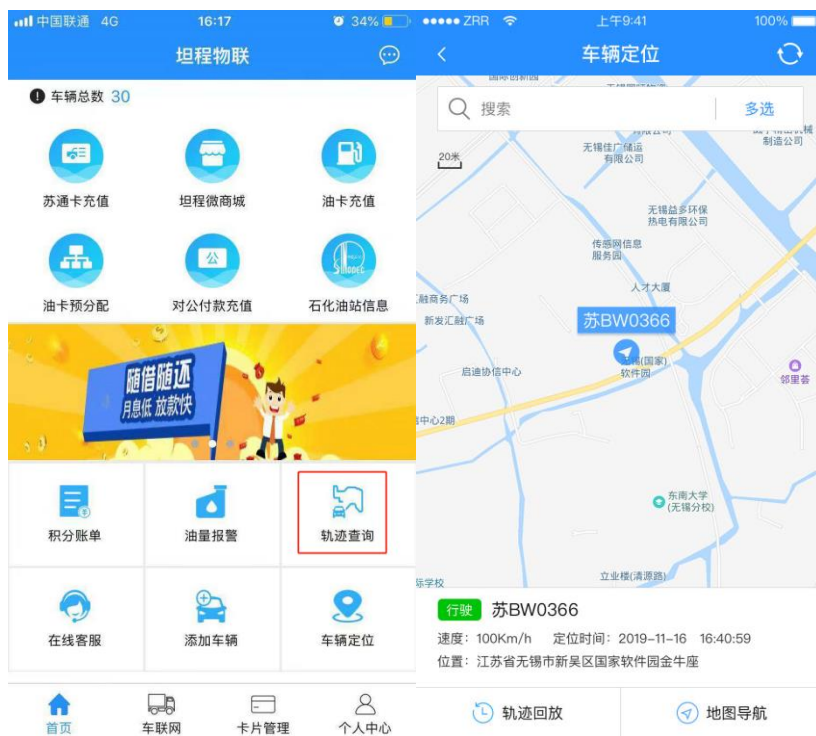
中国联通 4G 16:17 34%

坦程物联

车辆总数 30

苏通卡充值
坦程微商城
油卡充值
油卡预分配
对公付款充值
石化油站信息

随借随还
月息低 放款快

积分账单
油量报警
轨迹查询
在线客服
添加车辆
车辆定位

首页
车联网
卡片管理
个人中心

ZRR 上午9:41 100%

车辆定位

搜索
多选

20米
无锡佳广储运有限公司
制造公司
无锡益多环保热电有限公司
传感网信息服务园
人才大厦
融商务广场
新发汇融广场
苏BW0366
(国家)软件园
启迪协信中心
邻里荟
中心2期
东南大学(无锡分校)
立业楼(清源路)
学校

行驶 苏BW0366
速度：100Km/h 定位时间：2019-11-16 16:40:59
位置：江苏省无锡市新吴区国家软件园金牛座

轨迹回放
地图导航